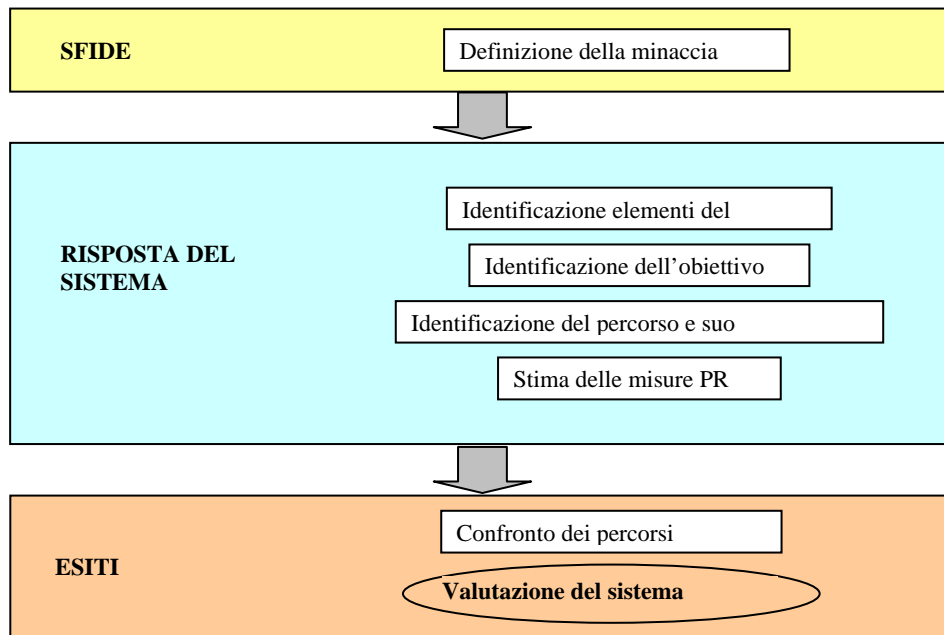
SFIDE

Definizione della minaccia

RISPOSTA DEL SISTEMA

Identificazione elementi del

Identificazione dell'obiettivo

Identificazione del percorso e suo

Stima delle misure PR

ESITI

Confronto dei percorsi

Valutazione del sistema